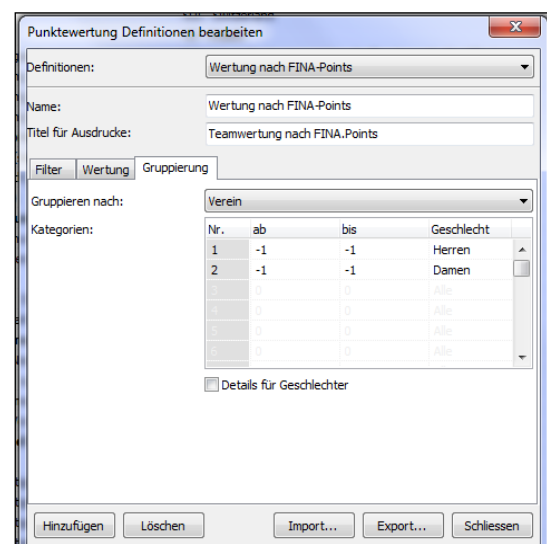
Punktewertung Definitionen bearbeiten

Definitionen: Wertung nach FINA-Points

Name: Wertung nach FINA-Points

Titel für Ausdrucke: Teamwertung nach FINA.Points

Filter | Wertung | Gruppierung

Gruppieren nach: Verein

Kategorien:

| Nr. | ab | bis | Geschlecht |
|---|---|---|---|
| 1 | -1 | -1 | Herren |
| 2 | -1 | -1 | Damen |
| 3 | 0 | 0 | Alle |
| 4 | 0 | 0 | Alle |
| 5 | 0 | 0 | Alle |
| 6 | 0 | 0 | Alle |

Details für Geschlechter

Hinzufügen | Löschen | Import... | Export... | Schliessen